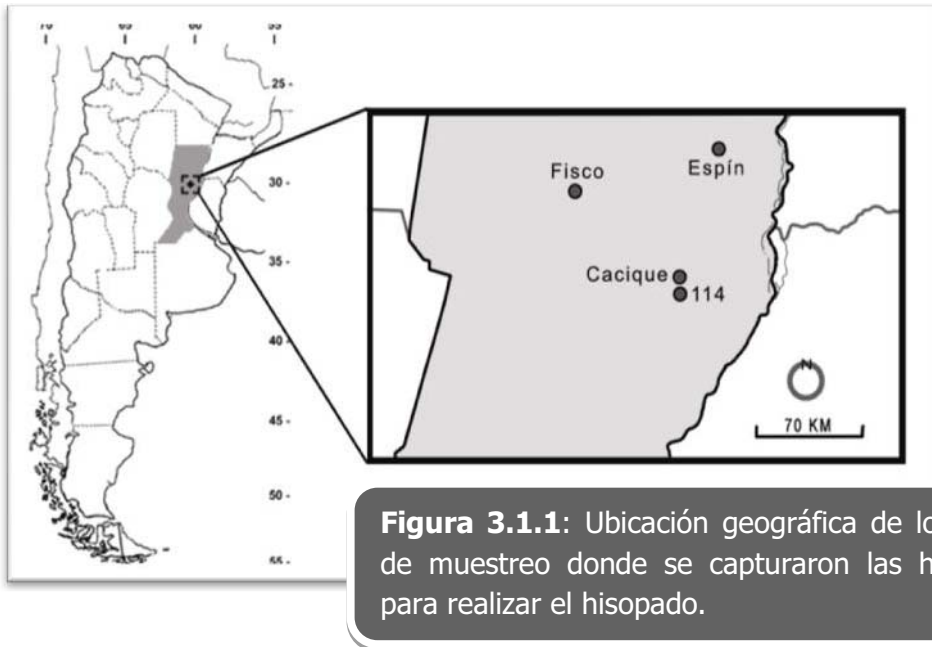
70 65 60 55

25 -

30 -

35 -

40

45 -

50 -

55 -

Fisco

Espín

Cacique

114

N

70 KM

**Figura 3.1.1**: Ubicación geográfica de lo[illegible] de muestreo donde se capturaron las h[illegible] para realizar el hisopado.